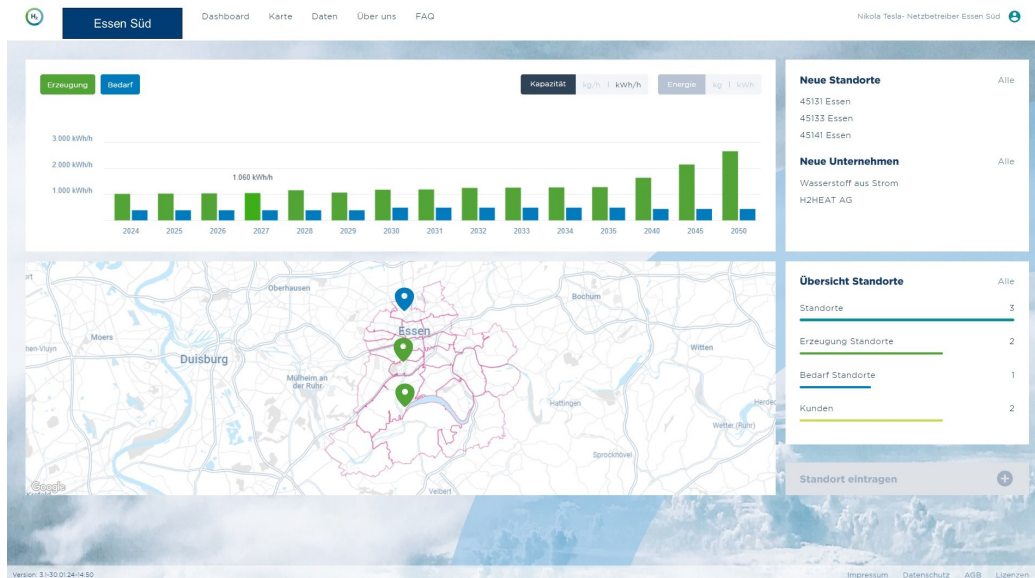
$H_2$

Essen Süd

Dashboard Karte Daten Über uns FAQ

Nikola Tesla- Netzbetreiber Essen Süd

Erzeugung Bedarf

Kapazität kg/h | kWh/h

Energie kg | kWh

3.000 kWh/h
2.000 kWh/h
1.000 kWh/h

1.060 kWh/h

2024 2025 2026 2027 2028 2029 2030 2031 2032 2033 2034 2035 2040 2045 2050

Neue Standorte Alle

45131 Essen
45133 Essen
45141 Essen

Neue Unternehmen Alle

Wasserstoff aus Strom
H2HEAT AG

Oberhausen
Bochum
Moers
Essen
Duisburg
Witten
Mülheim an der Ruhr
Hattingen
Wetter (Ruhr)
Sprockhövel
Velbert
Google

Übersicht Standorte Alle

Standorte 3

Erzeugung Standorte 2

Bedarf Standorte 1

Kunden 2

Standort eintragen

Version: 3.1-30.01.24-14:50

Impressum Datenschutz AGB Lizenzen